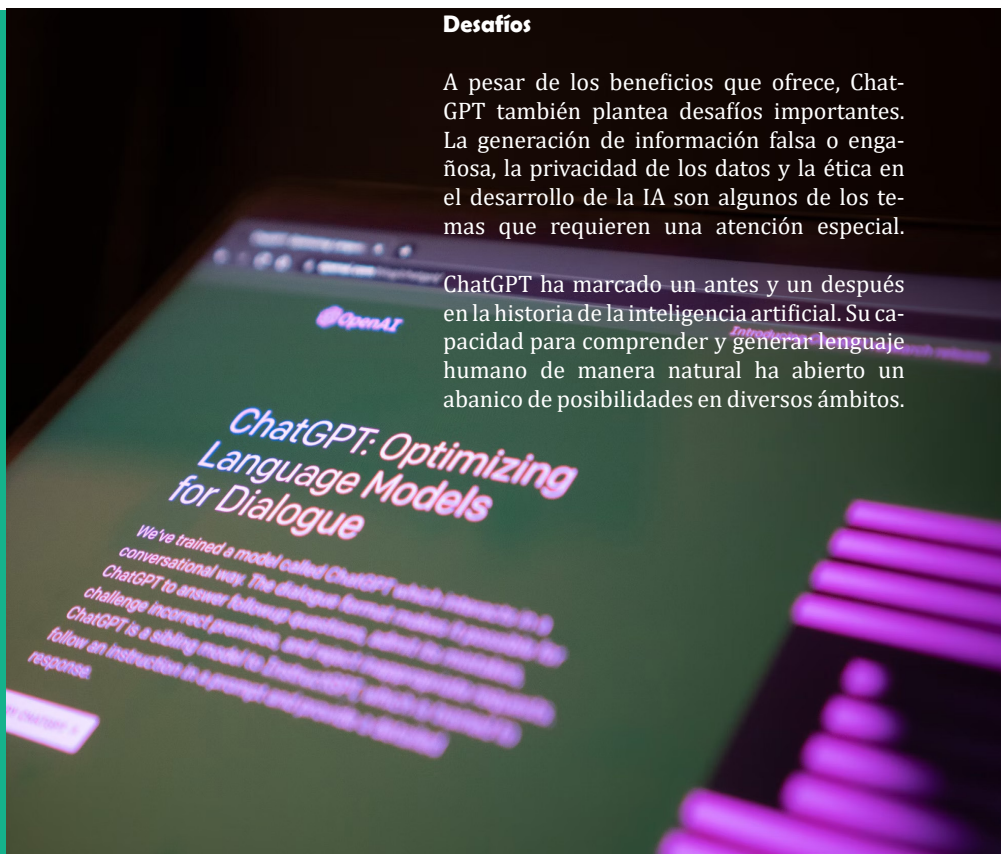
**Desafíos**

A pesar de los beneficios que ofrece, ChatGPT también plantea desafíos importantes. La generación de información falsa o engañosa, la privacidad de los datos y la ética en el desarrollo de la IA son algunos de los temas que requieren una atención especial.

ChatGPT ha marcado un antes y un después en la historia de la inteligencia artificial. Su capacidad para comprender y generar lenguaje humano de manera natural ha abierto un abanico de posibilidades en diversos ámbitos.

OpenAI

Introducing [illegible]

ChatGPT: Optimizing Language Models for Dialogue

We've trained a model called ChatGPT which interacts in a conversational way. The dialogue format makes it possible for ChatGPT to answer followup questions, admit its mistakes, challenge incorrect premises, and reject inappropriate requests. ChatGPT is a sibling model to InstructGPT, which is trained to follow an instruction in a prompt and provide a detailed response.

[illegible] CHATGPT